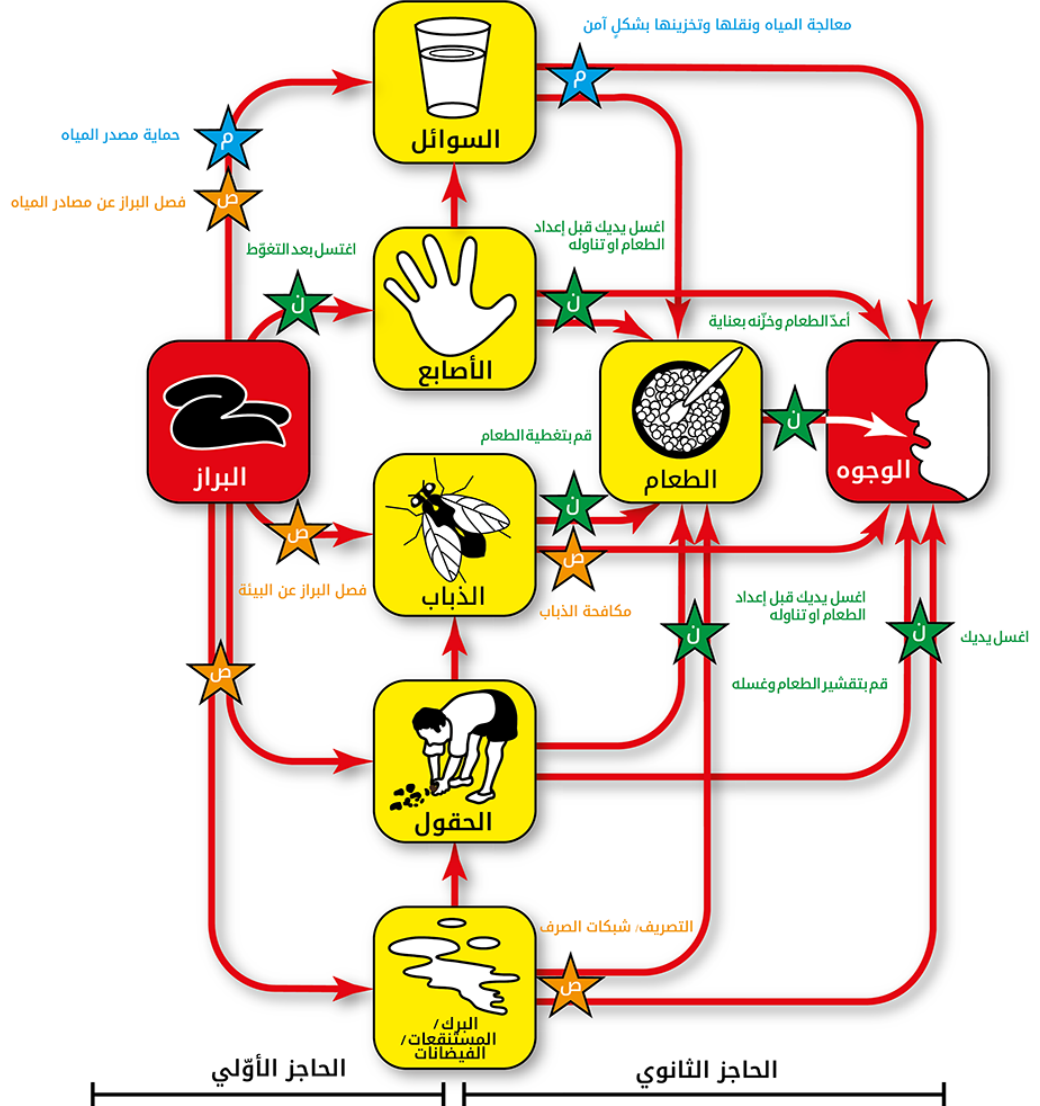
معالجة المياه ونقلها وتخزينها بشكلٍ آمن

م

السوائل

م

حماية مصدر المياه

ص

فصل البراز عن مصادر المياه

اغتسل بعد التغوّط

ن

اغسل يديك قبل إعداد الطعام او تناوله

ن

الأصابع

أعدّ الطعام وخزّنه بعناية

البراز

الطعام

ن

الوجوه

قم بتغطية الطعام

ن

ص

الذباب

ص

فصل البراز عن البيئة

مكافحة الذباب

اغسل يديك قبل إعداد الطعام او تناوله

ن

ن

اغسل يديك

ص

قم بتقشير الطعام وغسله

الحقول

التصريف/ شبكات الصرف

ص

البرك/ المستنقعات/ الفيضانات

الحاجز الأوّلي

الحاجز الثانوي